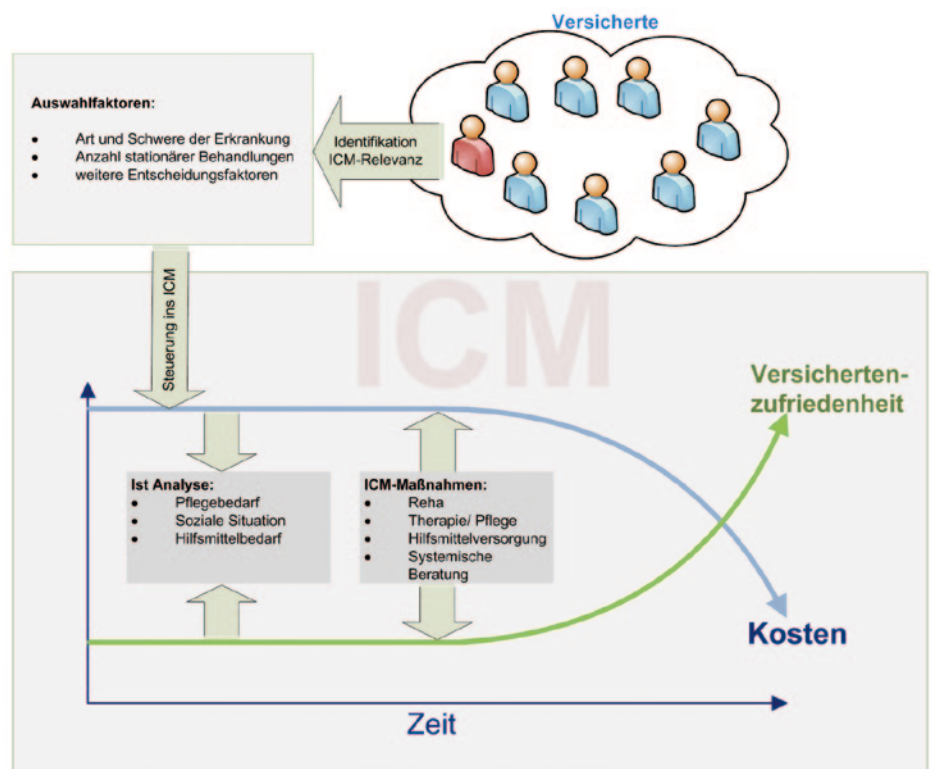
Versicherte

Auswahlfaktoren:
- Art und Schwere der Erkrankung
- Anzahl stationärer Behandlungen
- weitere Entscheidungsfaktoren

Identifikation ICM-Relevanz

ICM

Steuerung ins ICM

Versicherten-zufriedenheit

Ist Analyse:
- Pflegebedarf
- Soziale Situation
- Hilfsmittelbedarf

ICM-Maßnahmen:
- Reha
- Therapie/ Pflege
- Hilfsmittelversorgung
- Systemische Beratung

Kosten

Zeit